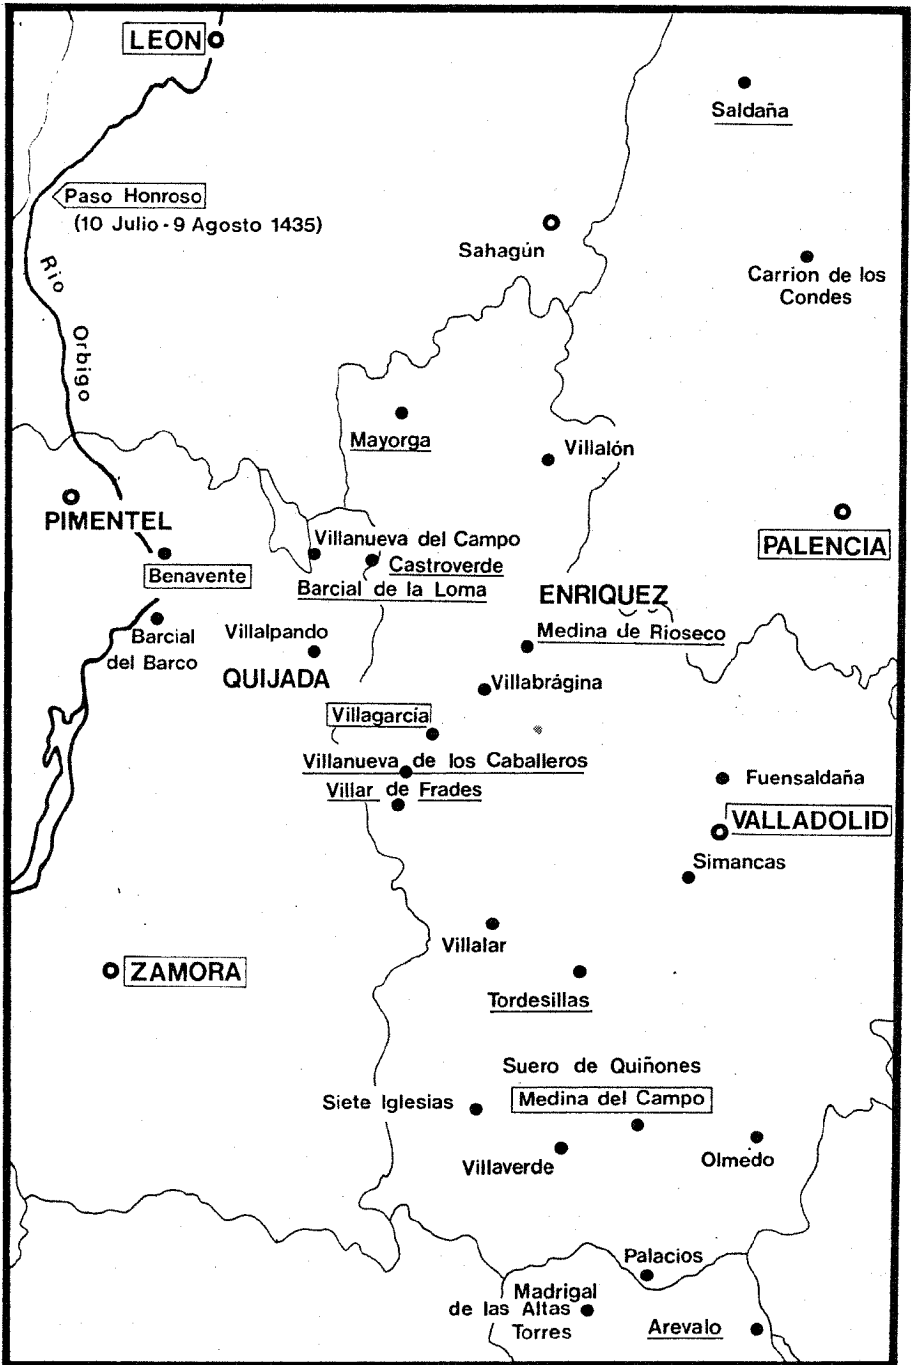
LEON

Saldaña

Paso Honroso
(10 Julio - 9 Agosto 1435)

Sahagún

Carrion de los Condes

Rio Orbigo

Mayorga

Villalón

PIMENTEL

PALENCIA

Villanueva del Campo

Castroverde

Benavente

Barcial de la Loma

ENRIQUEZ

Barcial del Barco

Villalpando

Medina de Rioseco

QUIJADA

Villabrágina

Villagarcía

Villanueva de los Caballeros

Fuensaldaña

Villar de Frades

VALLADOLID

Simancas

Villalar

ZAMORA

Tordesillas

Suero de Quiñones

Siete Iglesias

Medina del Campo

Olmedo

Villaverde

Palacios

Madrigal de las Altas Torres

Arevalo